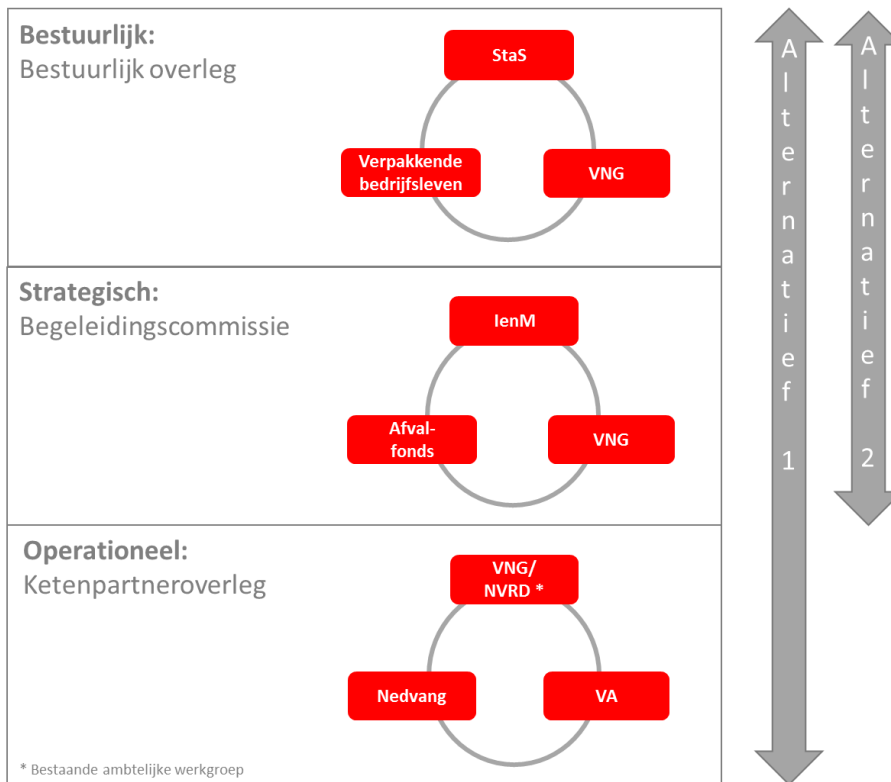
Bestuurlijk:
Bestuurlijk overleg

StaS

Verpakkende bedrijfsleven

VNG

Strategisch:
Begeleidingscommissie

IenM

Afval-fonds

VNG

Operationeel:
Ketenpartneroverleg

VNG/ NVRD *

Nedvang

VA

* Bestaande ambtelijke werkgroep

Alternatief 1

Alternatief 2